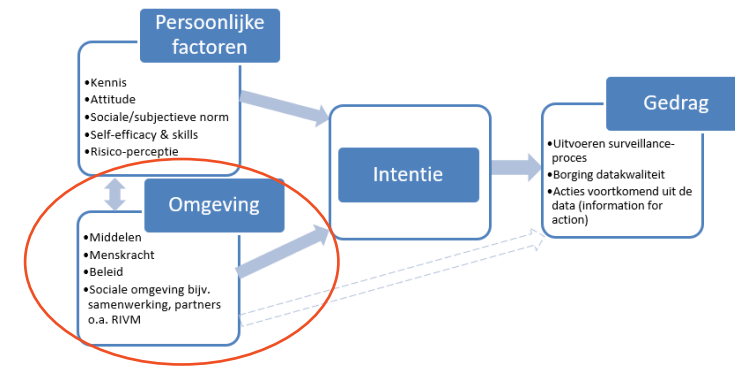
Persoonlijke factoren

•Kennis
•Attitude
•Sociale/subjectieve norm
•Self-efficacy & skills
•Risico-perceptie

Omgeving

•Middelen
•Menskracht
•Beleid
•Sociale omgeving bijv. samenwerking, partners o.a. RIVM

Intentie

Gedrag

•Uitvoeren surveillance-proces
•Borging datakwaliteit
•Acties voortkomend uit de data (information for action)